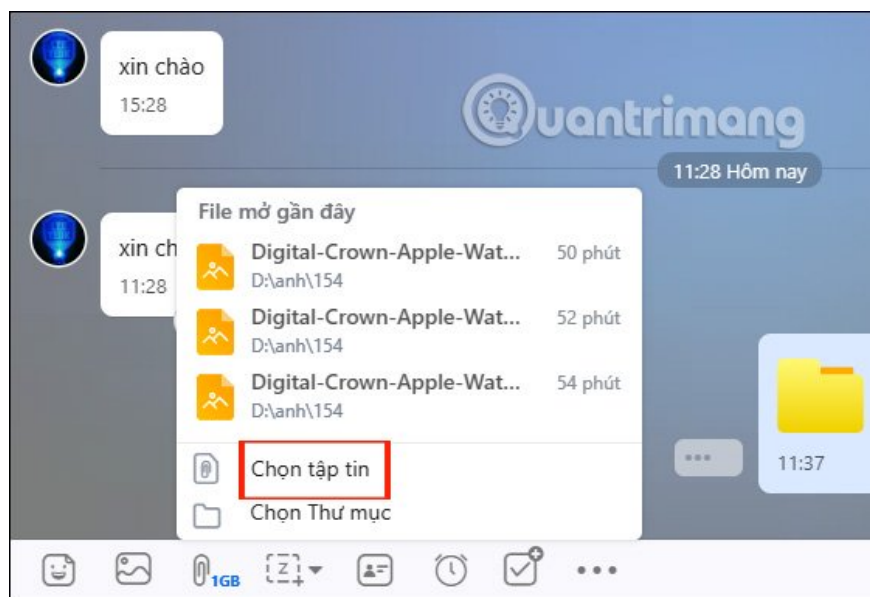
xin chào
15:28

Quantrimang

11:28 Hôm nay

xin ch
11:28

File mở gần đây

Digital-Crown-Apple-Wat... 50 phút
D:\anh\154

Digital-Crown-Apple-Wat... 52 phút
D:\anh\154

Digital-Crown-Apple-Wat... 54 phút
D:\anh\154

Chọn tập tin

Chọn Thư mục

11:37

1GB